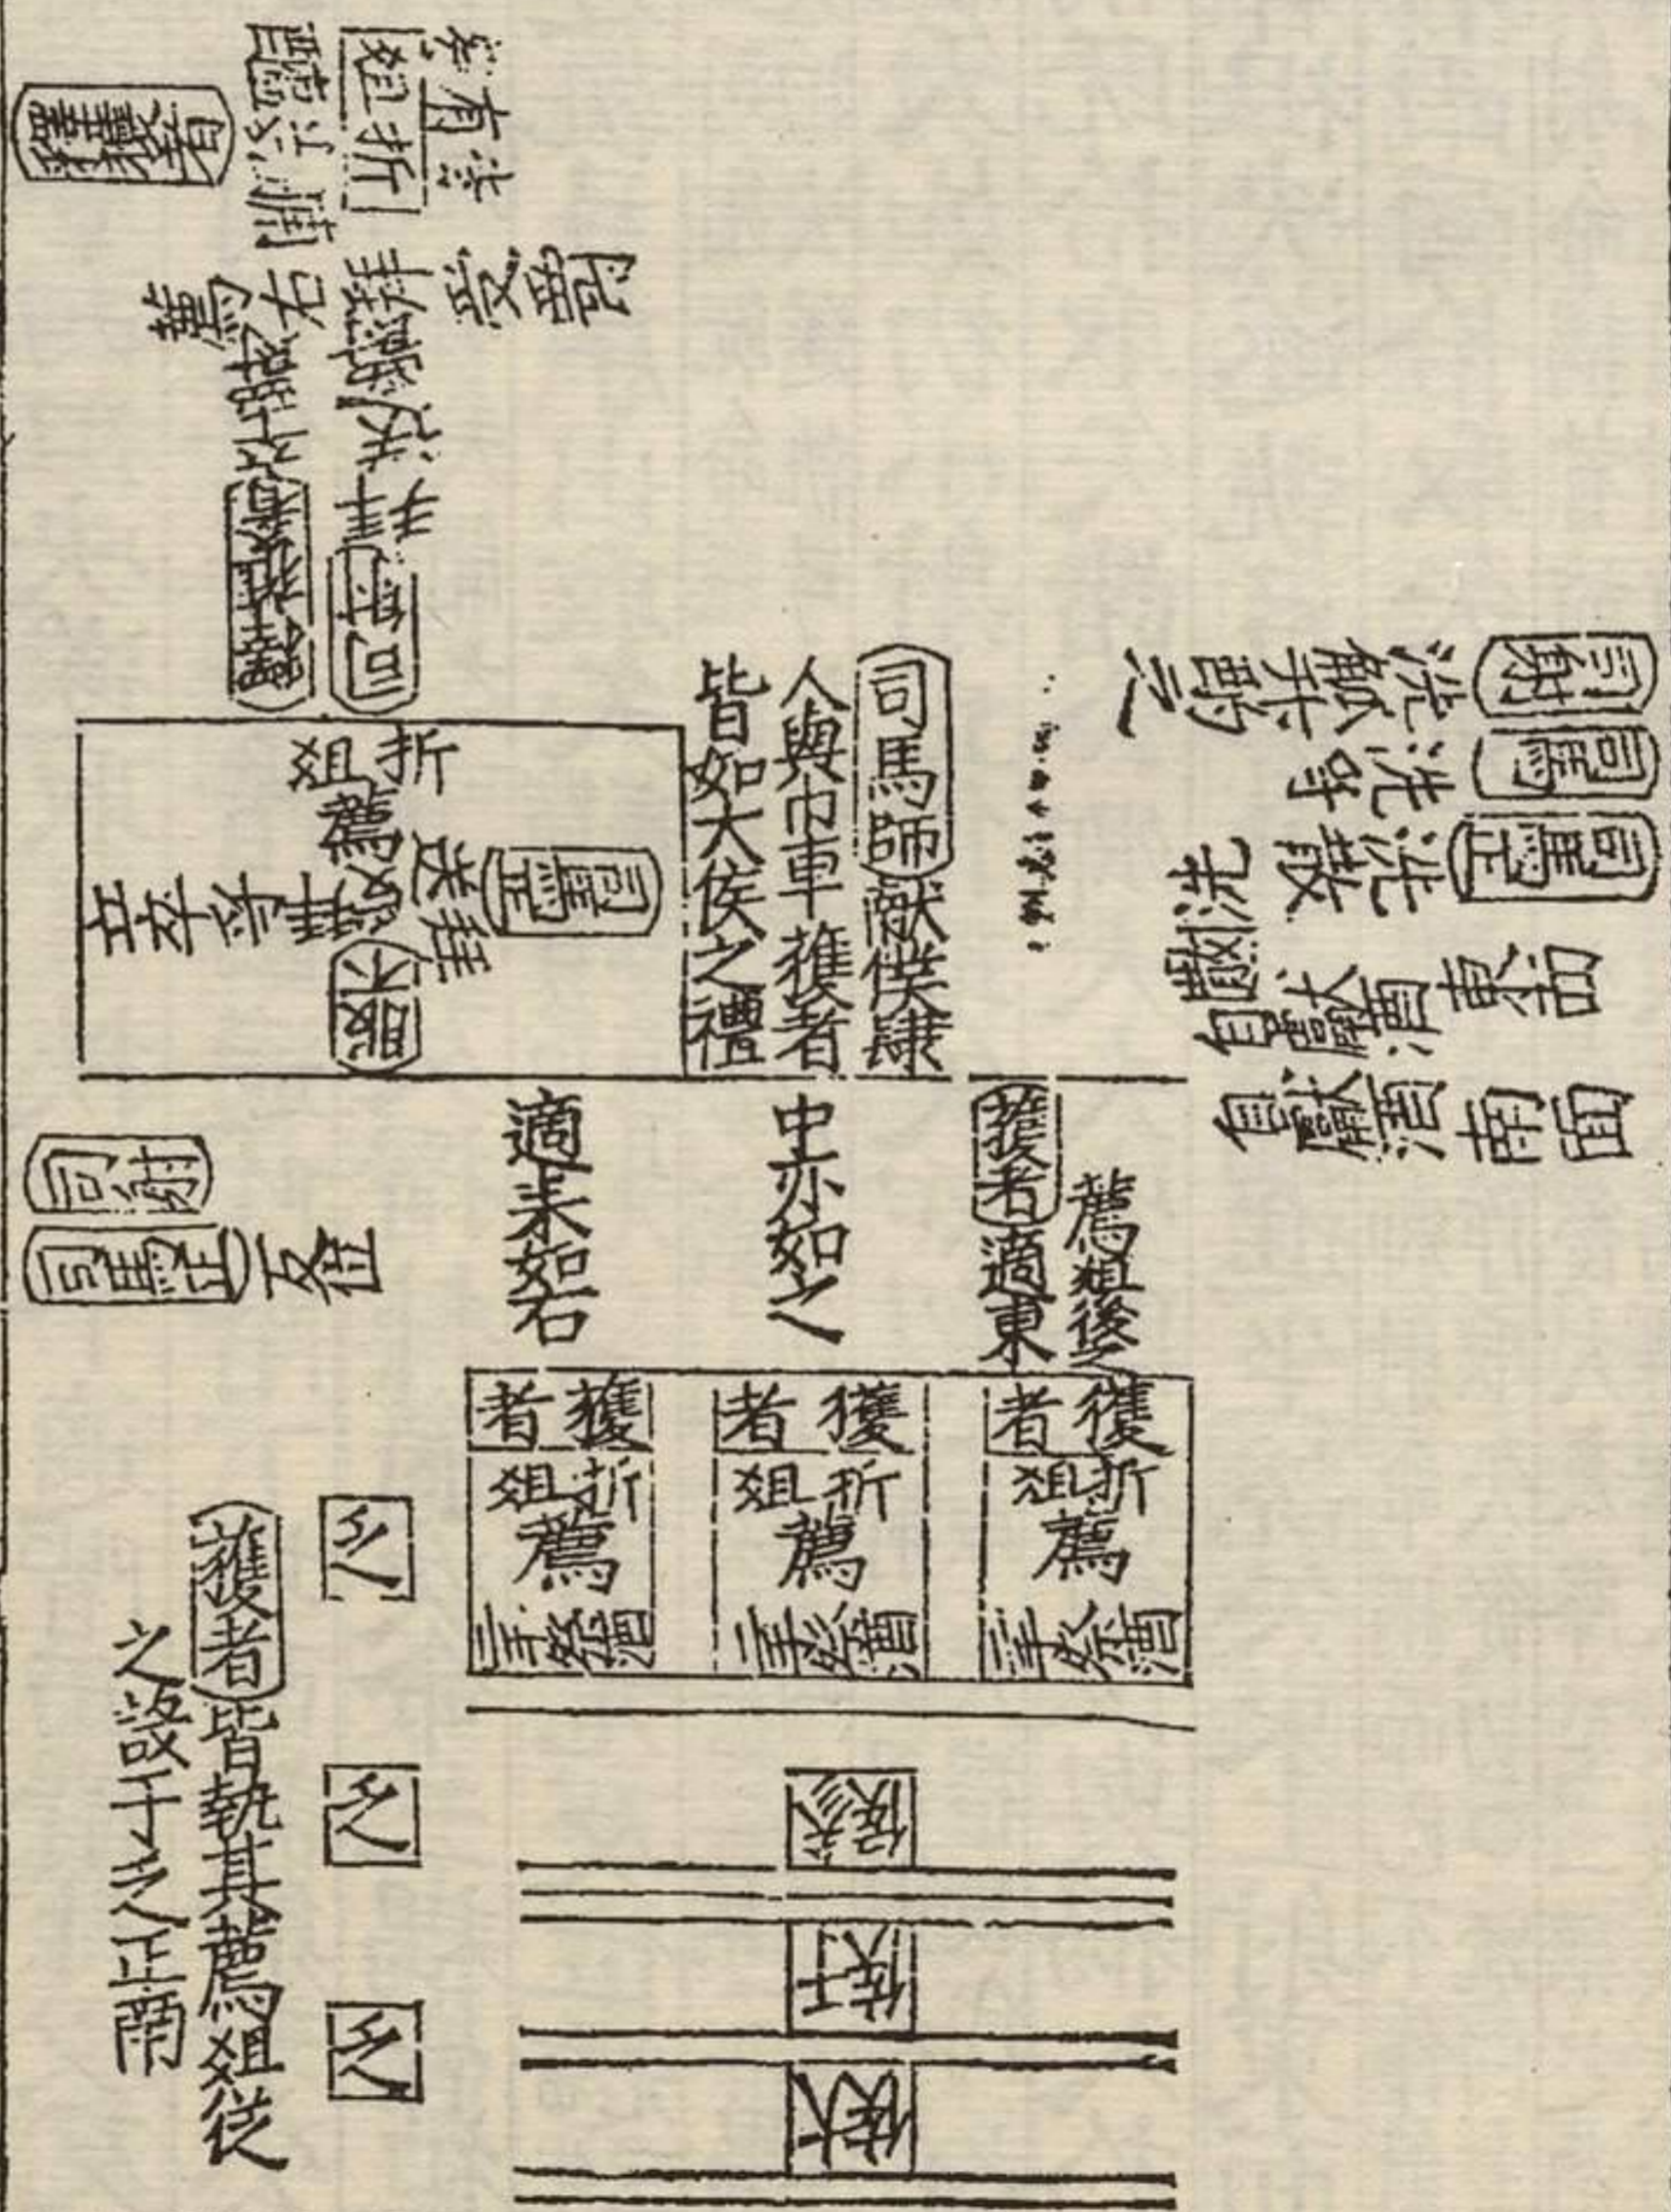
司馬
司射
司馬正洗散
洗觚升實
實之
卿中庭
卿一
鬯獲後
獲者適東
中亦如之
適來如右
獲者
折俎
薦
獲者
折俎
薦
獲者
折俎
薦
司馬師獻僕隸
人與巾車獲者
皆如大侯之禮
司馬正
折俎
薦
獲者皆執其薦俎從
之設于乏少南